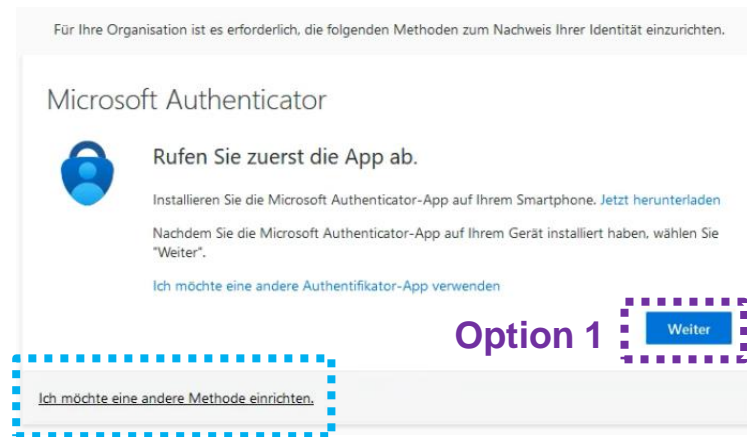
Für Ihre Organisation ist es erforderlich, die folgenden Methoden zum Nachweis Ihrer Identität einzurichten.

Microsoft Authenticator

Rufen Sie zuerst die App ab.

Installieren Sie die Microsoft Authenticator-App auf Ihrem Smartphone. Jetzt herunterladen

Nachdem Sie die Microsoft Authenticator-App auf Ihrem Gerät installiert haben, wählen Sie "Weiter".

Ich möchte eine andere Authentifikator-App verwenden

Option 1

Weiter

Ich möchte eine andere Methode einrichten.